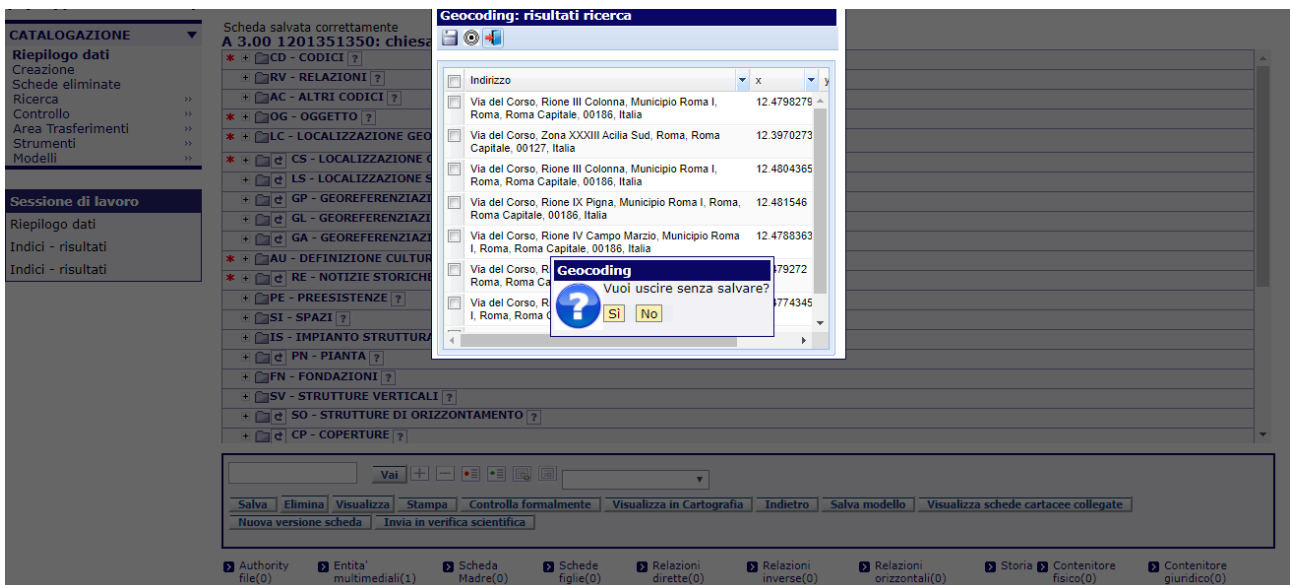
CATALOGAZIONE
Riepilogo dati
Creazione
Schede eliminate
Ricerca
Controllo
Area Trasferimenti
Strumenti
Modelli

Sessione di lavoro
Riepilogo dati
Indici - risultati
Indici - risultati

Scheda salvata correttamente
A 3.00 1201351350: chiesa

CD - CODICI ?
RV - RELAZIONI ?
AC - ALTRI CODICI ?
OG - OGGETTO ?
LC - LOCALIZZAZIONE GEO
CS - LOCALIZZAZIONE C
LS - LOCALIZZAZIONE S
GP - GEOREFERENZIAZI
GL - GEOREFERENZIAZI
GA - GEOREFERENZIAZI
AU - DEFINIZIONE CULTUR
RE - NOTIZIE STORICHE
PE - PREESISTENZE ?
SI - SPAZI ?
IS - IMPIANTO STRUTTURA
PN - PIANTA ?
FN - FONDAZIONI ?
SV - STRUTTURE VERTICALI ?
SO - STRUTTURE DI ORIZZONTAMENTO ?
CP - COPERTURE ?

Geocoding: risultati ricerca

| | Indirizzo | x | y |
|---|---|---|---|
| | Via del Corso, Rione III Colonna, Municipio Roma I, Roma, Roma Capitale, 00186, Italia | 12.4798279 | |
| | Via del Corso, Zona XXXIII Acilia Sud, Roma, Roma Capitale, 00127, Italia | 12.3970273 | |
| | Via del Corso, Rione III Colonna, Municipio Roma I, Roma, Roma Capitale, 00186, Italia | 12.4804365 | |
| | Via del Corso, Rione IX Pigna, Municipio Roma I, Roma, Roma Capitale, 00186, Italia | 12.481546 | |
| | Via del Corso, Rione IV Campo Marzio, Municipio Roma I, Roma, Roma Capitale, 00186, Italia | 12.4788363 | |
| | Via del Corso, R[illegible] Roma, Roma Ca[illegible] | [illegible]479272 | |
| | Via del Corso, R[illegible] I, Roma, Roma C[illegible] | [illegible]774345 | |

Geocoding
Vuoi uscire senza salvare?
Sì No

Vai
Salva Elimina Visualizza Stampa Controlla formalmente Visualizza in Cartografia Indietro Salva modello Visualizza schede cartacee collegate
Nuova versione scheda Invia in verifica scientifica

Authority file(0) Entita' multimediali(1) Scheda Madre(0) Schede figlie(0) Relazioni dirette(0) Relazioni inverse(0) Relazioni orizzontali(0) Storia Contenitore fisico(0) Contenitore giuridico(0)